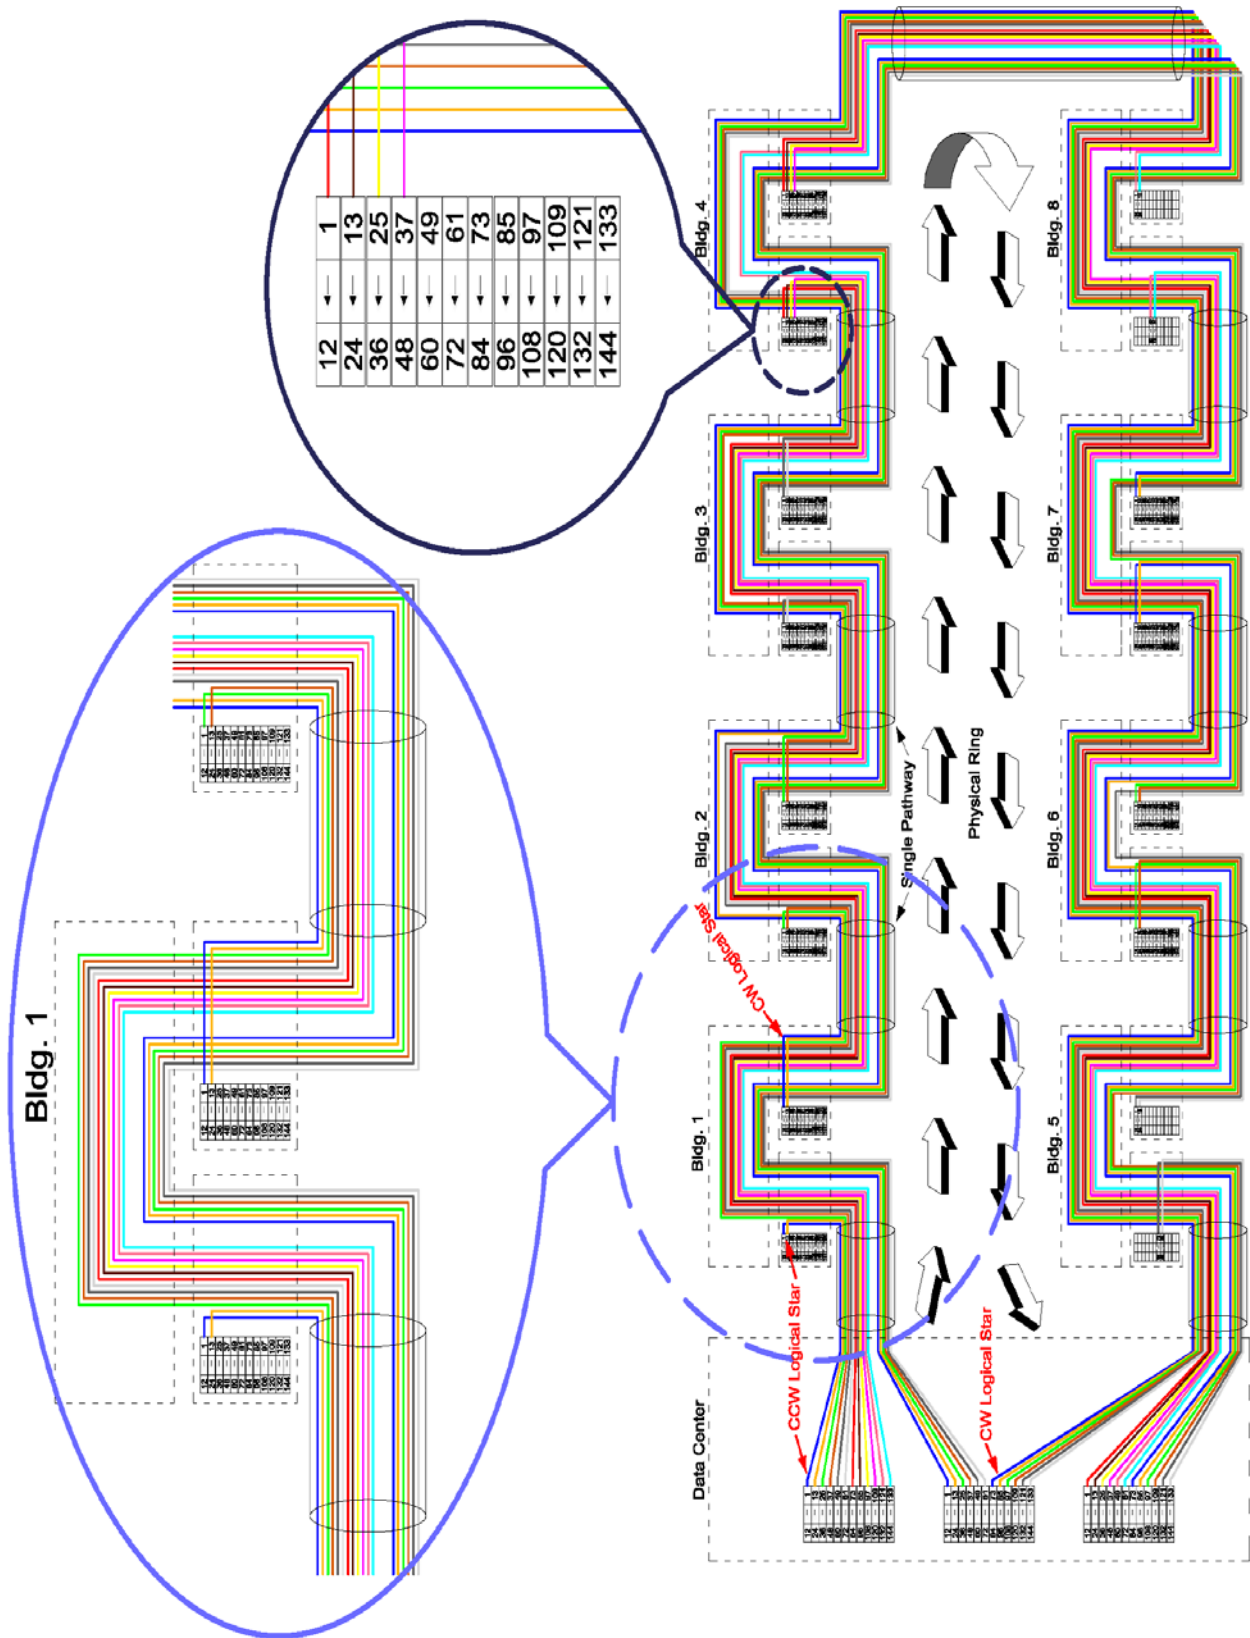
| 1 | ← | 12 |
|---|---|---|
| 13 | ← | 24 |
| 25 | ← | 36 |
| 37 | ← | 48 |
| 49 | ← | 60 |
| 61 | ← | 72 |
| 73 | ← | 84 |
| 85 | ← | 96 |
| 97 | ← | 108 |
| 109 | ← | 120 |
| 121 | ← | 132 |
| 133 | ← | 144 |

Bldg. 4

Bldg. 3

Bldg. 2

Bldg. 1

Bldg. 8

Bldg. 7

Bldg. 6

Bldg. 5

Single Pathway

Physical Ring

CW Logical Star

CCW Logical Star

CW Logical Star

Data Center

Bldg. 1